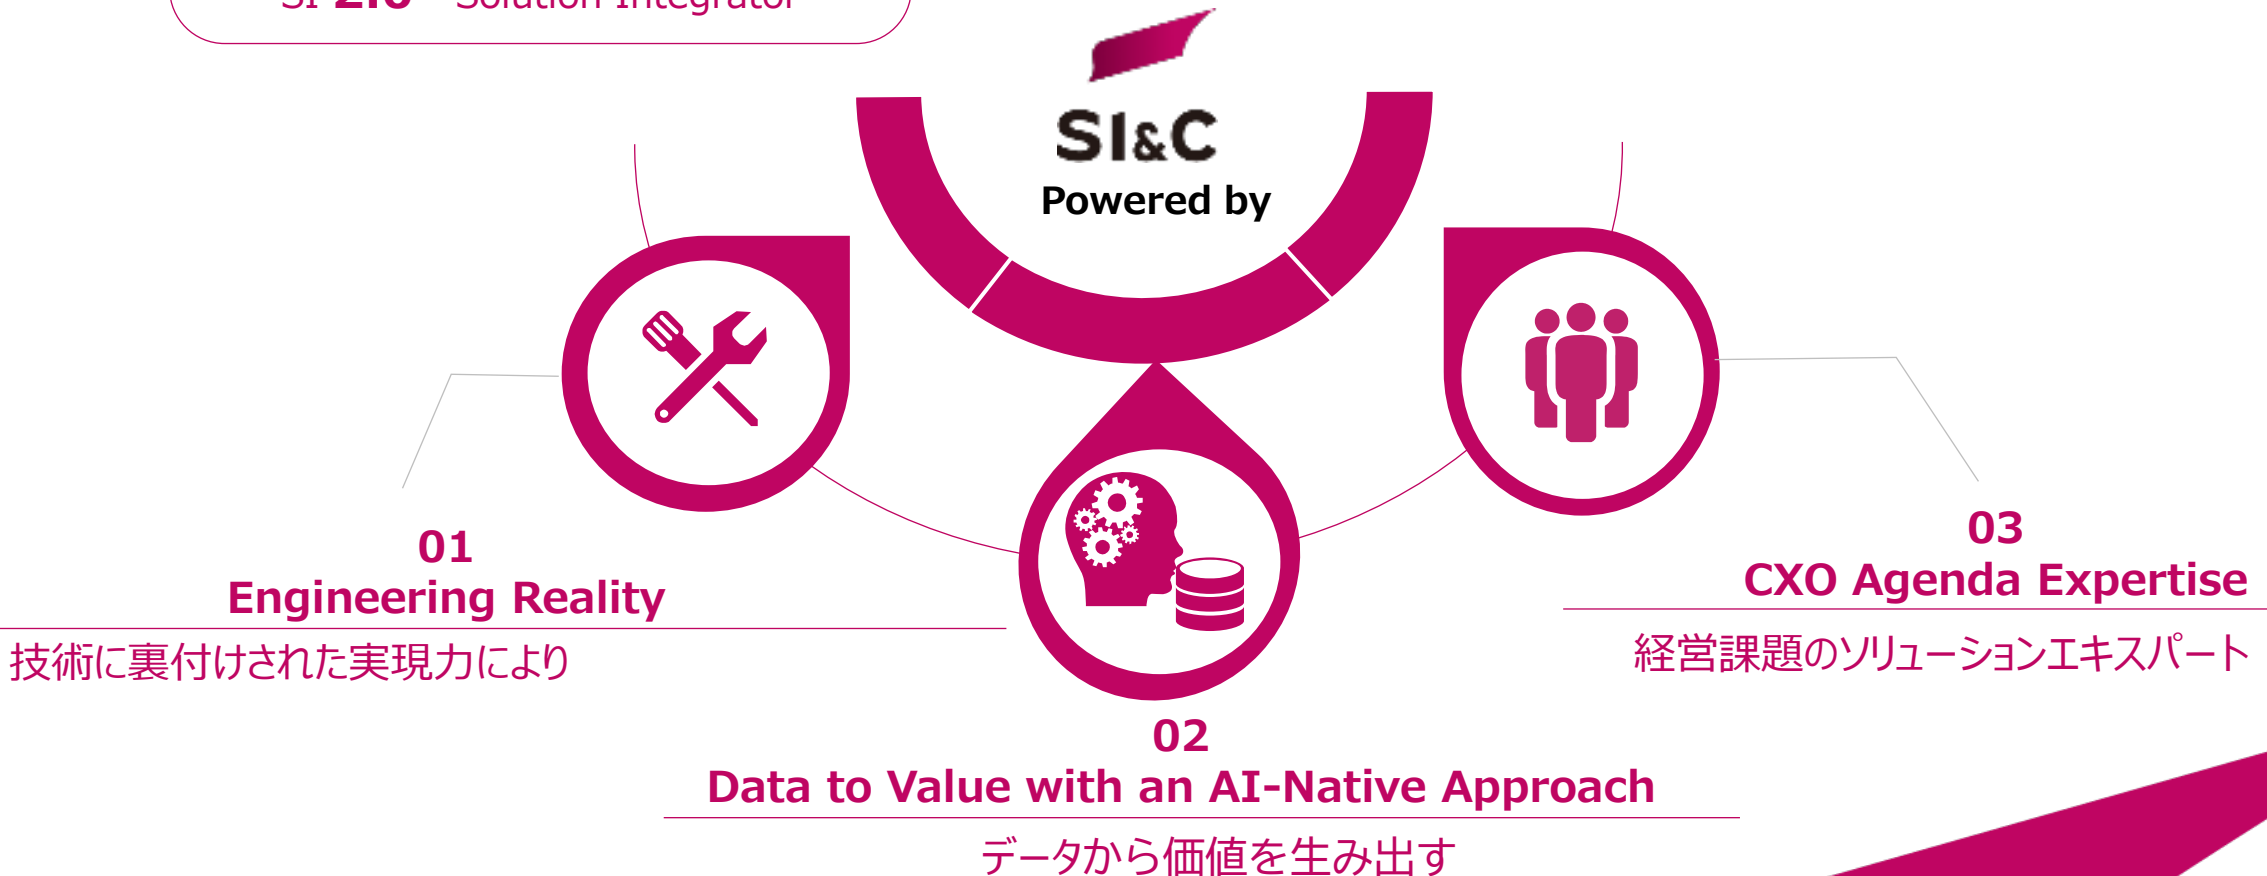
SI 2.0 Solution Integrator

SI&C
Powered by

01
Engineering Reality
技術に裏付けされた実現力により

03
CXO Agenda Expertise
経営課題のソリューションエキスパート

02
Data to Value with an AI-Native Approach
データから価値を生み出す